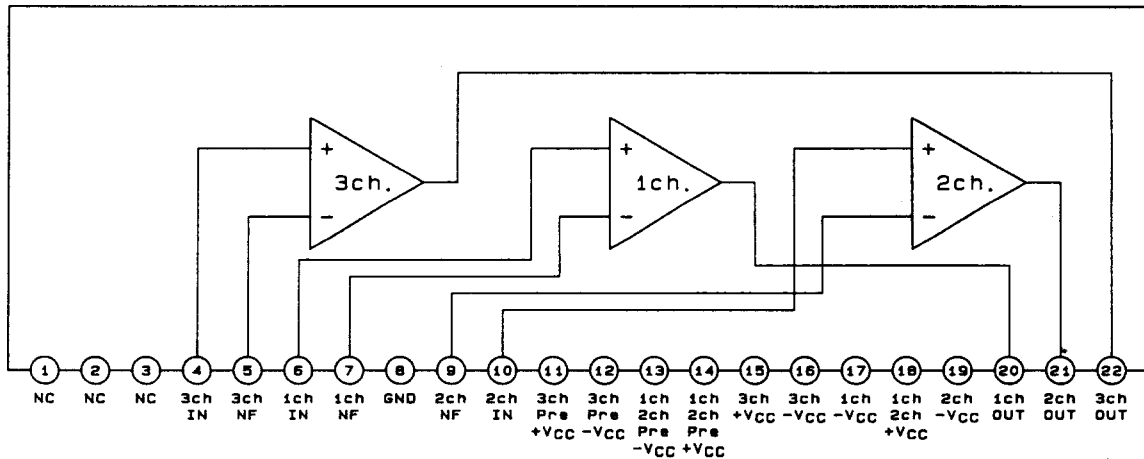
+
3ch.
−

+
1ch.
−

+
2ch.
−

1
NC

2
NC

3
NC

4
3ch
IN

5
3ch
NF

6
1ch
IN

7
1ch
NF

8
GND

9
2ch
NF

10
2ch
IN

11
3ch
Pre
+Vcc

12
3ch
Pre
−Vcc

13
1ch
2ch
Pre
−Vcc

14
1ch
2ch
Pre
+Vcc

15
3ch
+Vcc

16
3ch
−Vcc

17
1ch
−Vcc

18
1ch
2ch
+Vcc

19
2ch
−Vcc

20
1ch
OUT

21
2ch
OUT

22
3ch
OUT